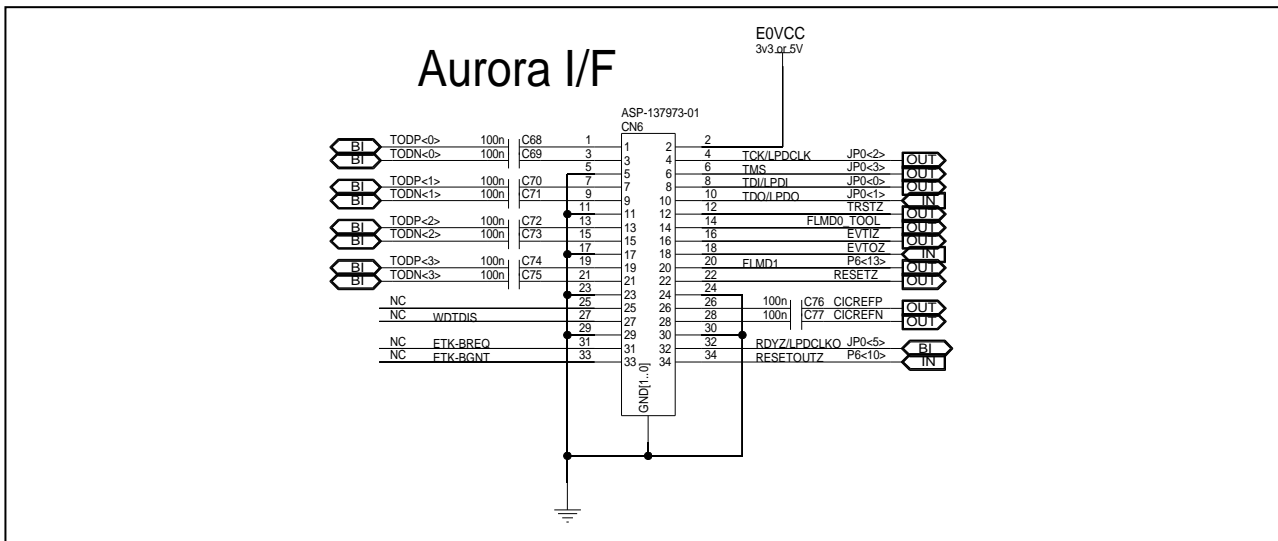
Aurora I/F

E0VCC
3v3 or 5V

ASP-137973-01
CN6

BI TODP<0> 100n C68 1 1
BI TODN<0> 100n C69 3 3
5 5
7 7
BI TODP<1> 100n C70 7 7
BI TODN<1> 100n C71 9 9
11 11
BI TODP<2> 100n C72 13 13
BI TODN<2> 100n C73 15 15
17 17
BI TODP<3> 100n C74 19 19
BI TODN<3> 100n C75 21 21
23 23
NC 25 25
NC WDTDIS 27 27
29 29
NC ETK-BREQ 31 31
NC ETK-BGNT 33 33

2 2
4 4 TCK/LPDCLK JP0<2> OUT
6 6 TMS JP0<3> OUT
8 8 TDI/LPDI JP0<0> OUT
10 10 TDO/LPDO JP0<1> IN
12 12 TRSTZ OUT
14 14 FLMD0 TOOL OUT
16 16 EVTIZ OUT
18 18 EVTOZ IN
20 20 FLMD1 P6<13> OUT
22 22 RESETZ OUT
24 24
26 26 100n C76 CICREFP OUT
28 28 100n C77 CICREFN OUT
30 30
32 32 RDYZ/LPDCLKO JP0<5> BI
34 34 RESETOUTZ P6<10> IN

GND[1..0]